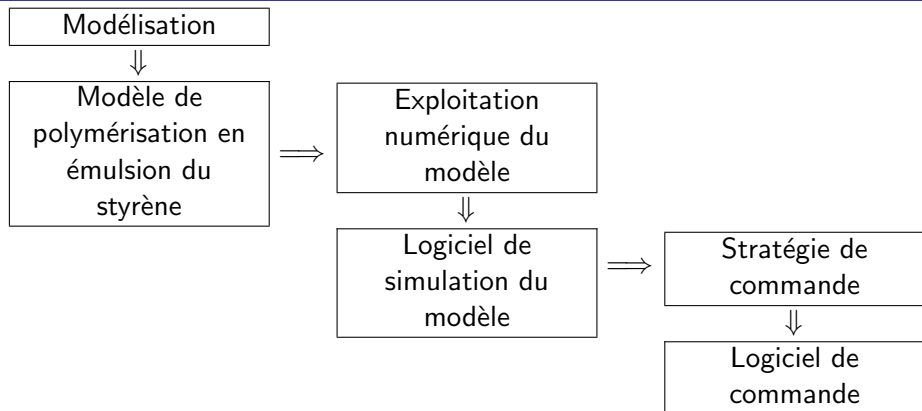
Modélisation

$\Downarrow$

Modèle de polymérisation en émulsion du styrène

$\Longrightarrow$

Exploitation numérique du modèle

$\Downarrow$

Logiciel de simulation du modèle

$\Longrightarrow$

Stratégie de commande

$\Downarrow$

Logiciel de commande